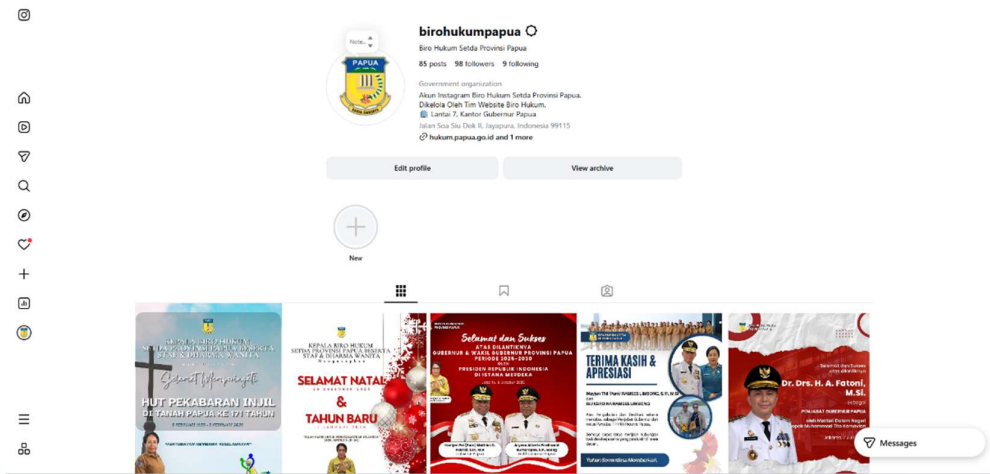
Note...

birohukumpapua

Biro Hukum Setda Provinsi Papua

85 posts 98 followers 9 following

Government organization

Akun Instagram Biro Hukum Setda Provinsi Papua. Dikelola Oleh Tim Website Biro Hukum.
Lantai 7, Kantor Gubernur Papua

Jalan Soa Siu Dok II, Jayapura, Indonesia 99115

hukum.papua.go.id and 1 more

PAPUA

Edit profile

View archive

New

KEPALA BIRO HUKUM SETDA PROVINSI PAPUA BESERTA STAF & DHARMA WANITA

Selamat Memperingati

HUT PEKABARAN INJIL DI TANAH PAPUA KE 171 TAHUN

KEPALA BIRO HUKUM SETDA PROVINSI PAPUA BESERTA STAF & DHARMA WANITA

SELAMAT NATAL & TAHUN BARU

Selamat dan Sukses

ATAS DILANTIKNYA GUBERNUR & WAKIL GUBERNUR PROVINSI PAPUA PERIODE 2025-2030 OLEH PRESIDEN REPUBLIK INDONESIA DI ISTANA MERDEKA

TERIMA KASIH & APRESIASI

Dr. Drs. H. A. Fatoni, M.Si.

PENJABAT GUBERNUR PAPUA

Messages